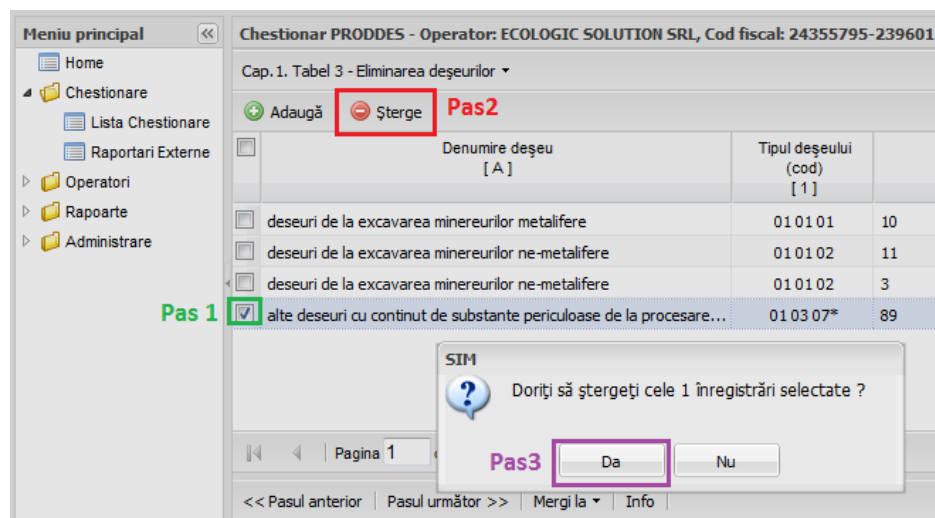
Meniu principal

Home

Chestionare

Lista Chestionare

Raportari Externe

Operatori

Rapoarte

Administrare

Chestionar PRODDES - Operator: ECOLOGIC SOLUTION SRL, Cod fiscal: 24355795-239601

Cap. 1. Tabel 3 - Eliminarea deşeurilor

Adaugă

Şterge

Pas2

| | Denumire deşeu [ A ] | Tipul deşeului (cod) [ 1 ] | |
|---|---|---|---|
| | deseuri de la excavarea minereurilor metalifere | 01 01 01 | 10 |
| | deseuri de la excavarea minereurilor ne-metalifere | 01 01 02 | 11 |
| | deseuri de la excavarea minereurilor ne-metalifere | 01 01 02 | 3 |
| ☑ | alte deseuri cu continut de substante periculoase de la procesare... | 01 03 07* | 89 |

Pas 1

SIM

Doriţi să ştergeţi cele 1 înregistrări selectate ?

Pas3

Da

Nu

Pagina 1

<< Pasul anterior | Pasul următor >> | Mergi la | Info